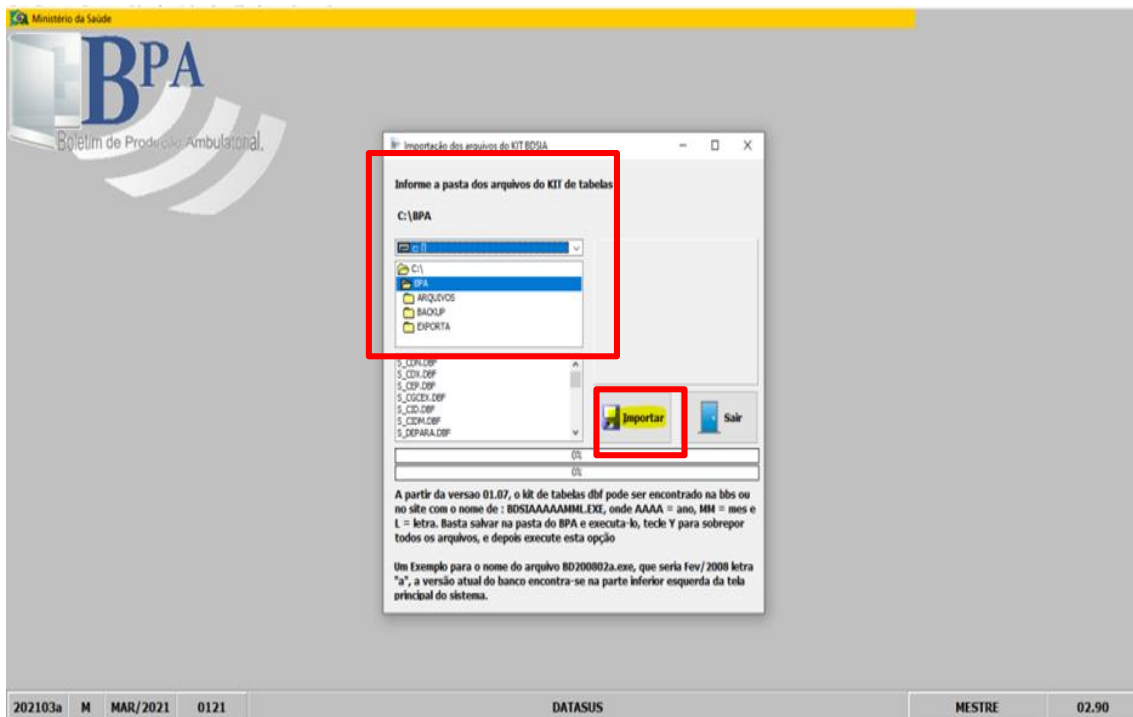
Ministério da Saúde

BPA
Boletim de Produção Ambulatorial

Importação dos arquivos do KIT BDSIA

Informe a pasta dos arquivos do KIT de tabelas

C:\BPA

c: []

C:\
BPA
ARQUIVOS
BACKUP
EXPORTA

S_CDN.DBF
S_CDX.DBF
S_CEP.DBF
S_CGCEX.DBF
S_CID.DBF
S_CIDM.DBF
S_DEPARA.DBF

Importar

Sair

0%

0%

A partir da versao 01.07, o kit de tabelas dbf pode ser encontrado na bbs ou no site com o nome de : BDSIAAAAAMML.EXE, onde AAAA = ano, MM = mes e L = letra. Basta salvar na pasta do BPA e executa-lo, tecle Y para sobrepor todos os arquivos, e depois execute esta opção

Um Exemplo para o nome do arquivo BD200802a.exe, que seria Fev/2008 letra "a", a versão atual do banco encontra-se na parte inferior esquerda da tela principal do sistema.

202103a M MAR/2021 0121 DATASUS MESTRE 02.90